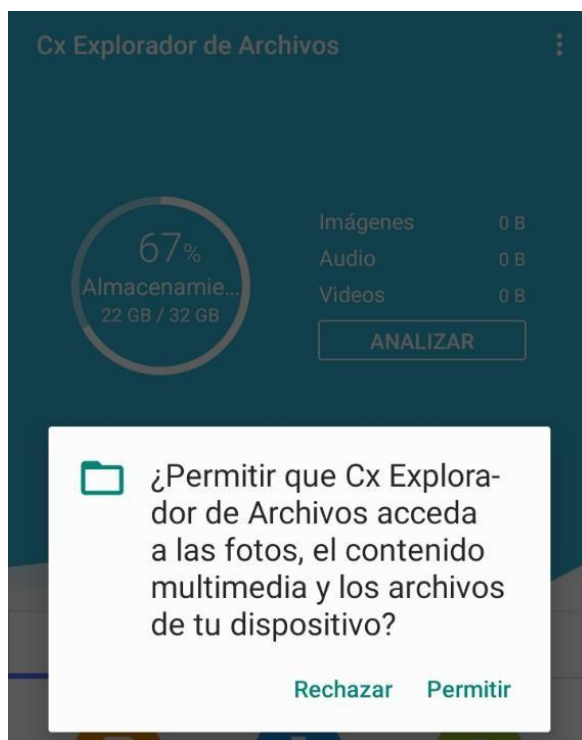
Cx Explorador de Archivos

67%
Almacenamie...
22 GB / 32 GB

| Imágenes | 0 B |
|---|---|
| Audio | 0 B |
| Videos | 0 B |

ANALIZAR

¿Permitir que Cx Explorador de Archivos acceda a las fotos, el contenido multimedia y los archivos de tu dispositivo?

Rechazar Permitir